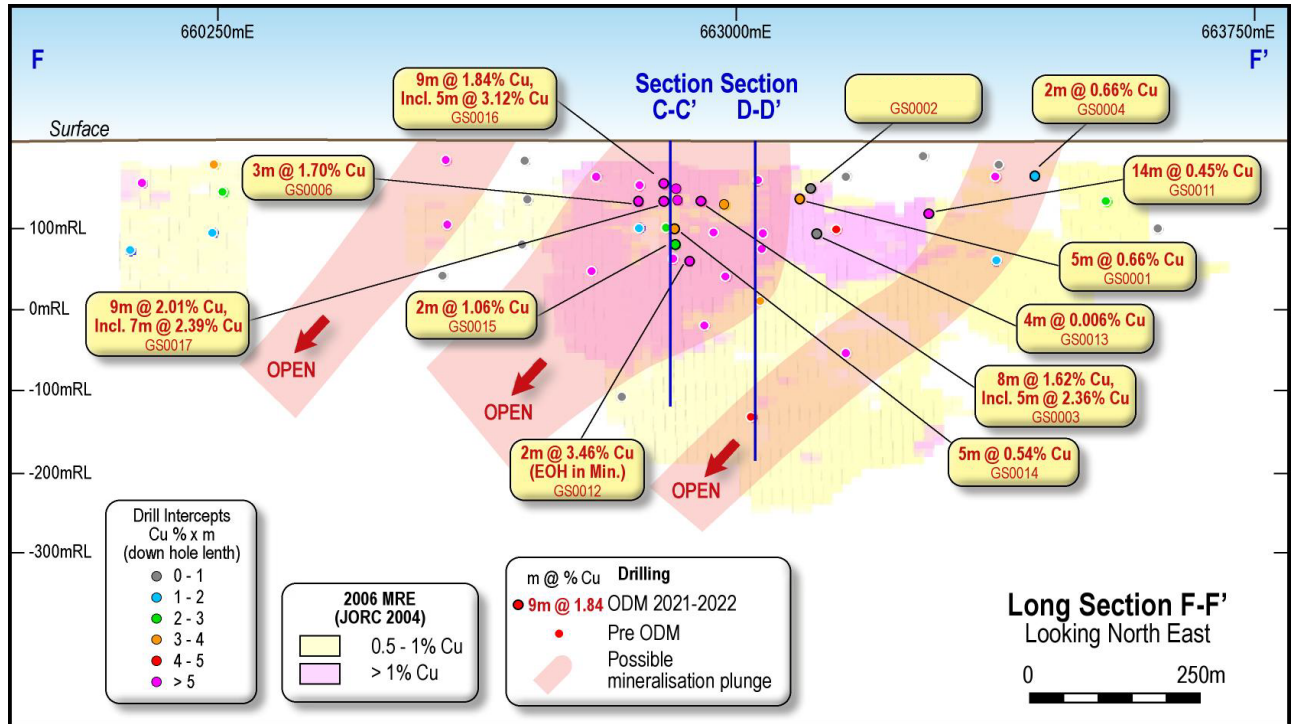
660250mE
663000mE
663750mE
F
F'
Surface
Section C-C'
Section D-D'
9m @ 1.84% Cu, Incl. 5m @ 3.12% Cu
GS0016
GS0002
2m @ 0.66% Cu
GS0004
3m @ 1.70% Cu
GS0006
14m @ 0.45% Cu
GS0011
100mRL
5m @ 0.66% Cu
GS0001
0mRL
9m @ 2.01% Cu, Incl. 7m @ 2.39% Cu
GS0017
2m @ 1.06% Cu
GS0015
4m @ 0.006% Cu
GS0013
OPEN
OPEN
-100mRL
8m @ 1.62% Cu, Incl. 5m @ 2.36% Cu
GS0003
2m @ 3.46% Cu (EOH in Min.)
GS0012
5m @ 0.54% Cu
GS0014
OPEN
-200mRL
-300mRL
Drill Intercepts
Cu % x m
(down hole lenth)
0 - 1
1 - 2
2 - 3
3 - 4
4 - 5
> 5
2006 MRE
(JORC 2004)
0.5 - 1% Cu
> 1% Cu
m @ % Cu
Drilling
9m @ 1.84 ODM 2021-2022
Pre ODM
Possible mineralisation plunge
Long Section F-F'
Looking North East
0
250m